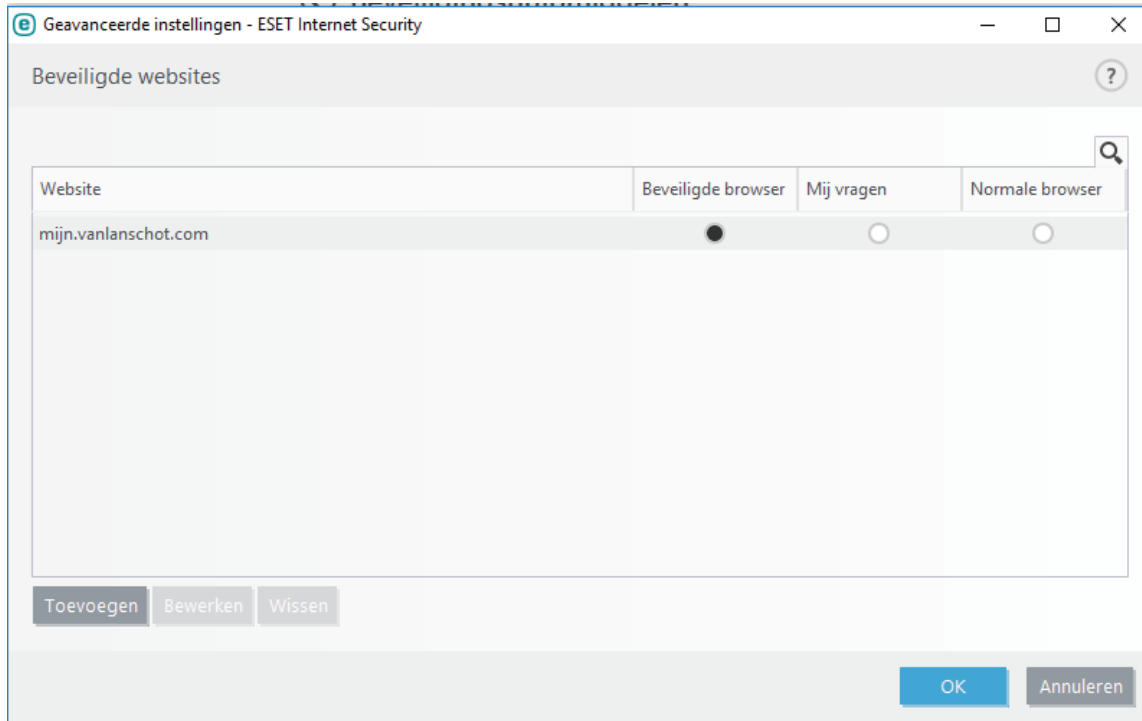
Geavanceerde instellingen - ESET Internet Security

Beveiligde websites

?

| Website | Beveiligde browser | Mij vragen | Normale browser |
|---|---|---|---|
| mijn.vanlanschot.com | ● | ○ | ○ |

Toevoegen Bewerken Wissen

OK Annuleren